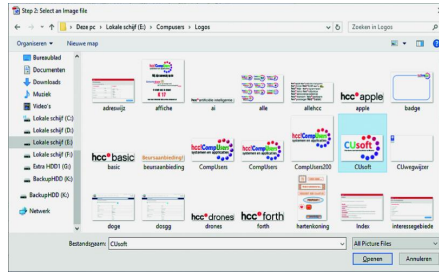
Step 2: Select an Image file

Deze pc › Lokale schijf (E:) › Compusers › Logos

Zoeken in Logos

Organiseren ▾ Nieuwe map

Bureaublad
Documenten
Downloads
Muziek
Video's
Lokale schijf (C:)
Lokale schijf (D:)
Lokale schijf (E:)
Lokale schijf (F:)
Extra HDD1 (G:)
BackupHDD (K:)
BackupHDD (K:)
Netwerk

adreswijz
affiche
ai
alle
allehcc
hcc apple
apple
badge
hcc basic
basic
Beursaanbieding!
beursaanbieding
CompUsers
CompUsers
CompUsers200
CUsoft
CUsoft
CUwegwijzer
doge
dosgg
hcc drones
drones
hcc forth
forth
hartenkoning
Index
interessegebiede

Bestandsnaam: CUsoft
All Picture Files
Openen
Annuleren